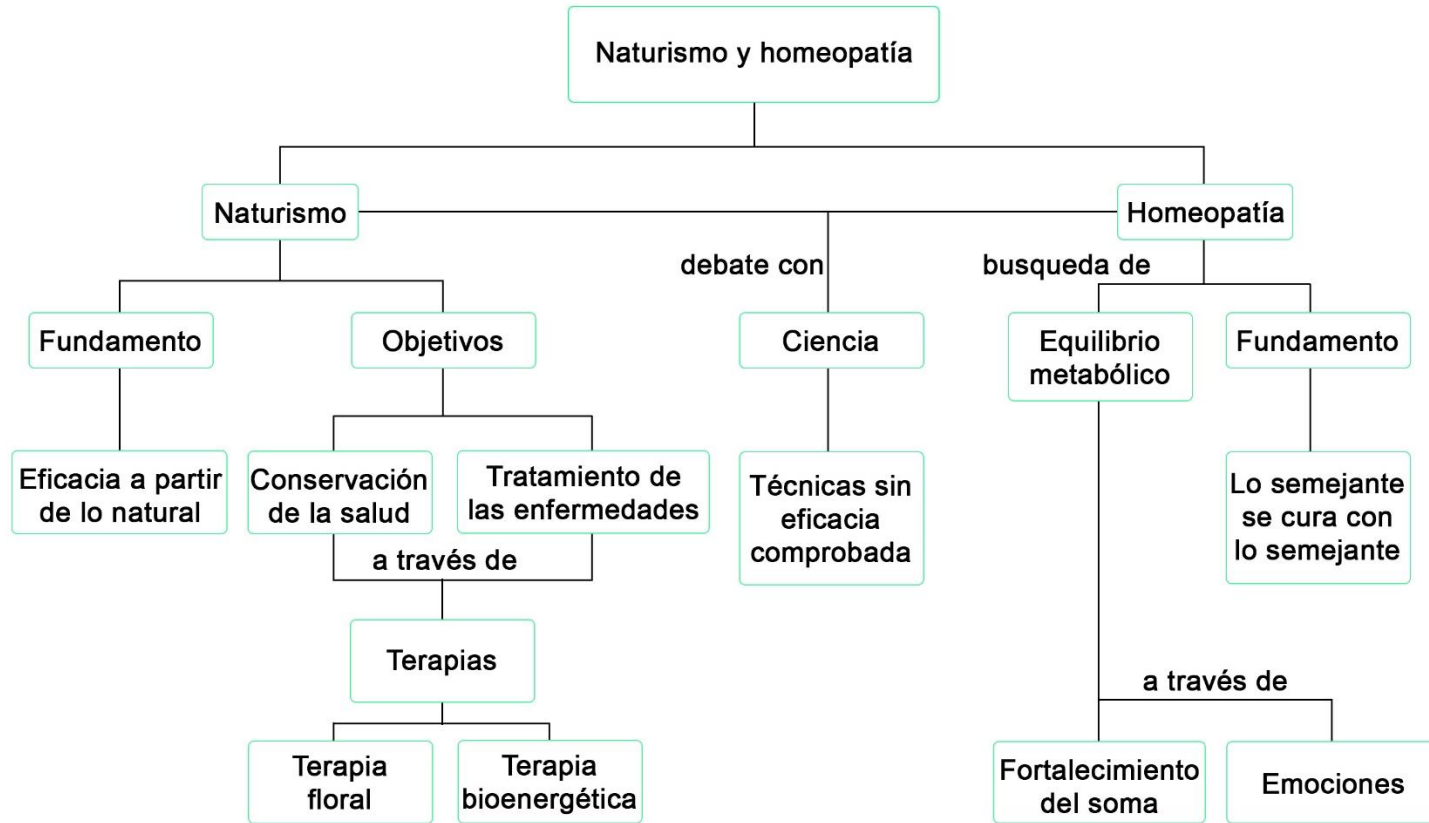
Naturismo y homeopatía

Naturismo

Homeopatía

debate con

busqueda de

Fundamento

Objetivos

Ciencia

Equilibrio metabólico

Fundamento

Eficacia a partir de lo natural

Conservación de la salud

Tratamiento de las enfermedades

Técnicas sin eficacia comprobada

Lo semejante se cura con lo semejante

a través de

Terapias

Terapia floral

Terapia bioenergética

a través de

Fortalecimiento del soma

Emociones